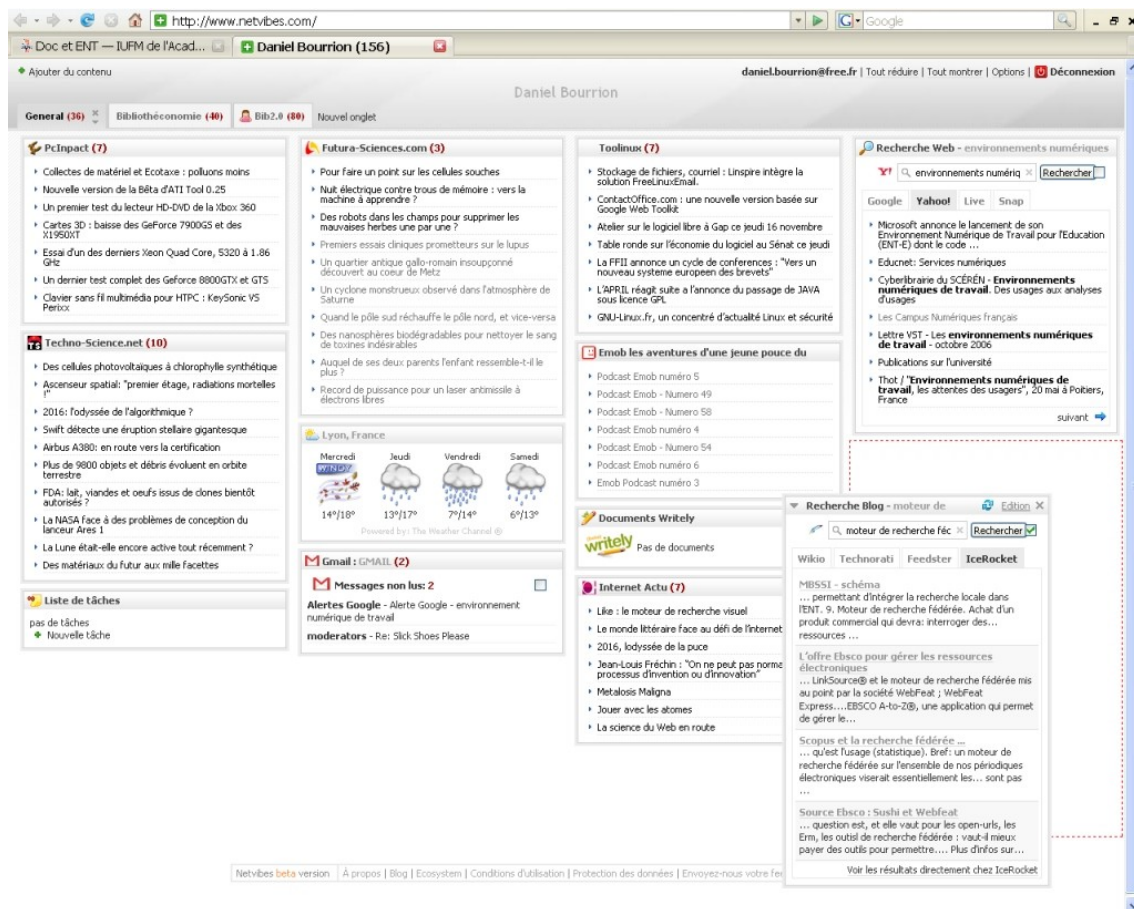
http://www.netvibes.com/
Google
Doc et ENT — IUFM de l'Acad...
Daniel Bourrion (156)

Ajouter du contenu
daniel.bourrion@free.fr | Tout réduire | Tout montrer | Options | Déconnexion
Daniel Bourrion
General (36) | Bibliothéconomie (40) | Bib2.0 (80) | Nouvel onglet

PcInpact (7)
Collectes de matériel et Ecotaxe : polluons moins
Nouvelle version de la Bêta d'ATI Tool 0.25
Un premier test du lecteur HD-DVD de la Xbox 360
Cartes 3D : baisse des GeForce 7900GS et des X1950XT
Essai d'un des derniers Xeon Quad Core, 5320 à 1.86 GHz
Un dernier test complet des Geforce 8800GTX et GTS
Clavier sans fil multimédia pour HTPC : KeySonic VS Perixx

Techno-Science.net (10)
Des cellules photovoltaïques à chlorophylle synthétique
Ascenseur spatial: "premier étage, radiations mortelles !"
2016: l'odyssée de l'algorithmique ?
Swift détecte une éruption stellaire gigantesque
Airbus A380: en route vers la certification
Plus de 9800 objets et débris évoluent en orbite terrestre
FDA: lait, viandes et oeufs issus de clones bientôt autorisés ?
La NASA face à des problèmes de conception du lanceur Ares 1
La Lune était-elle encore active tout récemment ?
Des matériaux du futur aux mille facettes

Liste de tâches
pas de tâches
Nouvelle tâche

Futura-Sciences.com (3)
Pour faire un point sur les cellules souches
Nuit électrique contre trous de mémoire : vers la machine à apprendre ?
Des robots dans les champs pour supprimer les mauvaises herbes une par une ?
Premiers essais cliniques prometteurs sur le lupus
Un quartier antique gallo-romain insoupçonné découvert au coeur de Metz
Un cyclone monstrueux observé dans l'atmosphère de Saturne
Quand le pôle sud réchauffe le pôle nord, et vice-versa
Des nanosphères biodégradables pour nettoyer le sang de toxines indésirables
Auquel de ses deux parents l'enfant ressemble-t-il le plus ?
Record de puissance pour un laser antimissile à électrons libres

Lyon, France
Mercredi | Jeudi | Vendredi | Samedi
WINDY
14°/18° | 13°/17° | 7°/14° | 6°/13°
Powered by : The Weather Channel ®

Gmail : GMAIL (2)
Messages non lus: 2
Alertes Google - Alerte Google - environnement numérique de travail
moderators - Re: Slick Shoes Please

Toolinux (7)
Stockage de fichiers, courriel : Linspire intègre la solution FreeLinuxEmail.
ContactOffice.com : une nouvelle version basée sur Google Web Toolkit
Atelier sur le logiciel libre à Gap ce jeudi 16 novembre
Table ronde sur l'économie du logiciel au Sénat ce jeudi
La FFII annonce un cycle de conferences : "Vers un nouveau systeme europeen des brevets"
L'APRIL réagit suite à l'annonce du passage de JAVA sous licence GPL
GNU-Linux.fr, un concentré d'actualité Linux et sécurité

Emob les aventures d'une jeune pouce du
Podcast Emob numéro 5
Podcast Emob - Numero 49
Podcast Emob - Numero 58
Podcast Emob numéro 4
Podcast Emob - Numero 54
Podcast Emob numéro 6
Emob Podcast numéro 3

Documents Writely
writely
Pas de documents

Internet Actu (7)
Like : le moteur de recherche visuel
Le monde littéraire face au défi de l'internet
2016, lodyssée de la puce
Jean-Louis Fréchin : "On ne peut pas norma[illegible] processus d'invention ou d'innovation"
Metalosis Maligna
Jouer avec les atomes
La science du Web en route

Recherche Web - environnements numériques
environnements numériq
Rechercher
Google | Yahoo! | Live | Snap
Microsoft annonce le lancement de son Environnement Numérique de Travail pour l'Education (ENT-E) dont le code ...
Educnet: Services numériques
Cyberlibrairie du SCÉRÉN - Environnements numériques de travail. Des usages aux analyses d'usages
Les Campus Numériques français
Lettre VST - Les environnements numériques de travail - octobre 2006
Publications sur l'université
Thot / "Environnements numériques de travail, les attentes des usagers", 20 mai à Poitiers, France
suivant

Recherche Blog - moteur de
Edition
moteur de recherche féc
Rechercher
Wikio | Technorati | Feedster | IceRocket
MBSSI - schéma
... permettant d'intégrer la recherche locale dans l'ENT. 9. Moteur de recherche fédérée. Achat d'un produit commercial qui devra: interroger des... ressources ...
L'offre Ebsco pour gérer les ressources électroniques
... LinkSource® et le moteur de recherche fédérée mis au point par la société WebFeat ; WebFeat Express....EBSCO A-to-Z®, une application qui permet de gérer le...
Scopus et la recherche fédérée ...
... qu'est l'usage (statistique). Bref: un moteur de recherche fédérée sur l'ensemble de nos périodiques électroniques viserait essentiellement les... sont pas ...
Source Ebsco : Sushi et Webfeat
... question est, et elle vaut pour les open-urls, les Erm, les outisl de recherche fédérée : vaut-il mieux payer des outils pour permettre.... Plus d'infos sur...
Voir les résultats directement chez IceRocket

Netvibes beta version | À propos | Blog | Ecosystem | Conditions d'utilisation | Protection des données | Envoyez-nous votre fe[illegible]